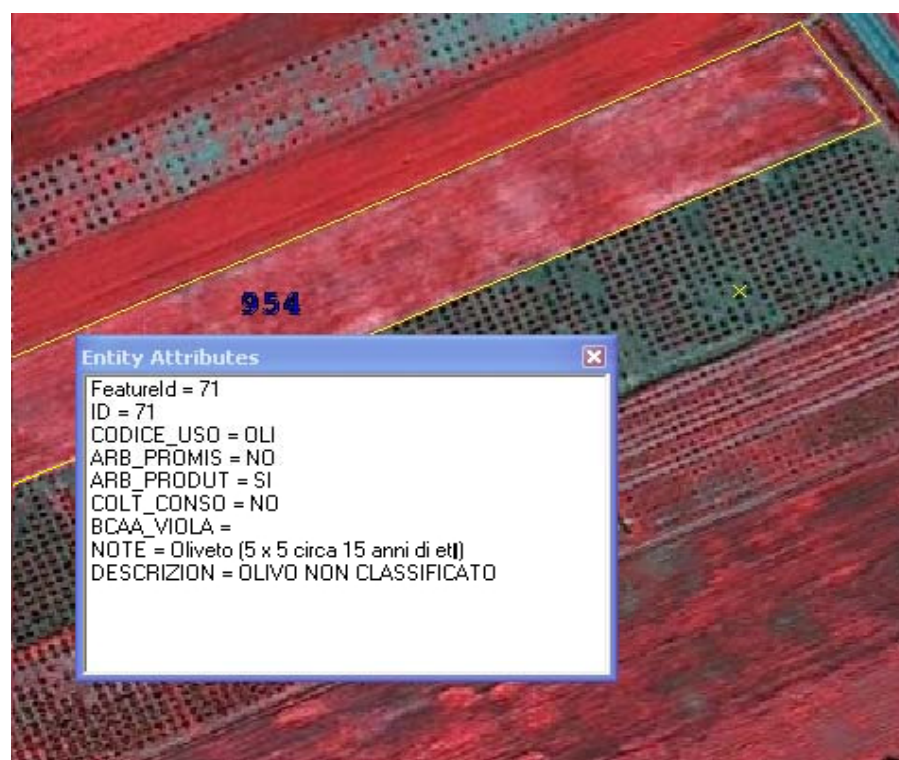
954

Entity Attributes

FeatureId = 71
ID = 71
CODICE_USO = OLI
ARB_PROMIS = NO
ARB_PRODUT = SI
COLT_CONSO = NO
BCAA_VIOLA =
NOTE = Oliveto (5 x 5 circa 15 anni di et|)
DESCRIZION = OLIVO NON CLASSIFICATO